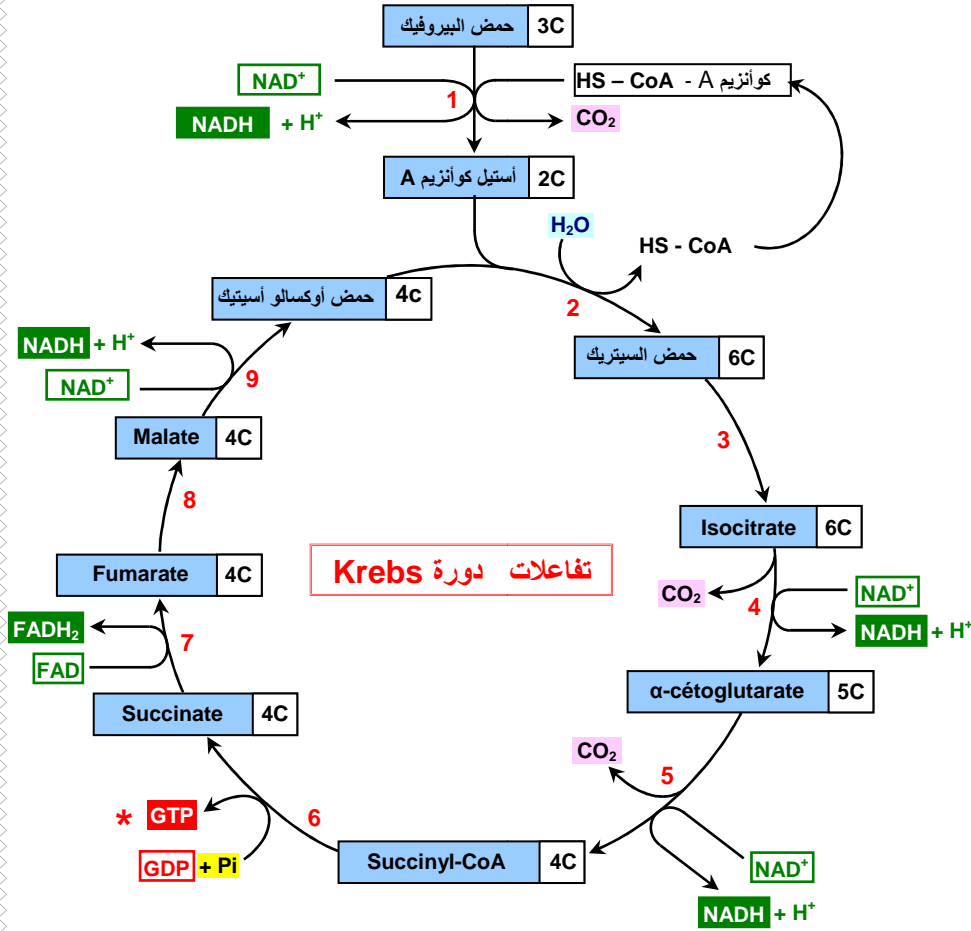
حمض البيروفيك 3C

$NAD^+$

HS – CoA - كوأنزيم A

1

NADH + $H^+$

$CO_2$

أستيل كوأنزيم A 2C

$H_2O$

HS - CoA

حمض أوكسالو أسيتيك 4c

2

$NADH + H^+$

حمض السيتريك 6C

$NAD^+$

9

Malate 4C

3

8

Isocitrate 6C

Fumarate 4C

تفاعلات دورة Krebs

$CO_2$

$NAD^+$

4

$FADH_2$

7

NADH + $H^+$

FAD

α-cétoglutarate 5C

Succinate 4C

$CO_2$

5

* GTP

6

GDP + Pi

Succinyl-CoA 4C

$NAD^+$

NADH + $H^+$